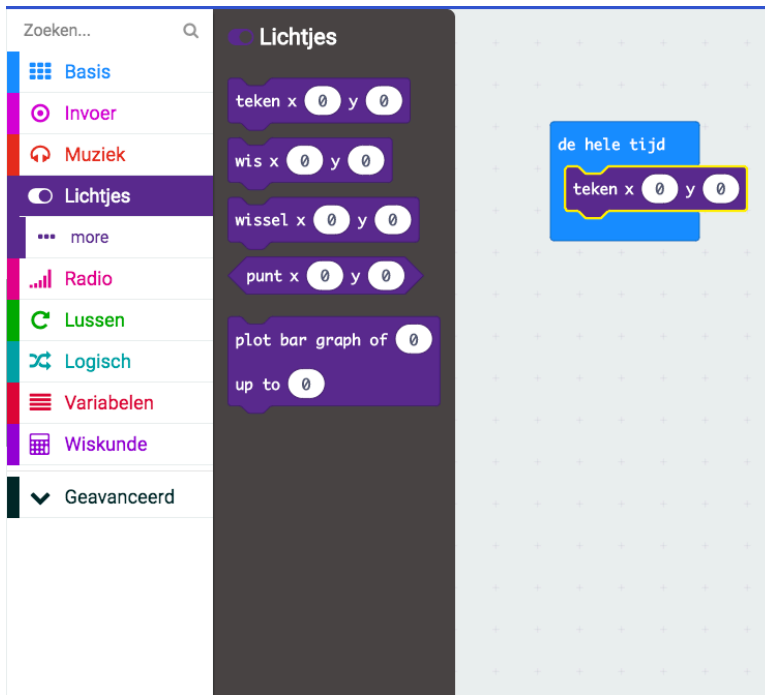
Zoeken...

Basis
Invoer
Muziek
Lichtjes
more
Radio
Lussen
Logisch
Variabelen
Wiskunde
Geavanceerd

Lichtjes

teken x 0 y 0

wis x 0 y 0

wissel x 0 y 0

punt x 0 y 0

plot bar graph of 0
up to 0

de hele tijd
teken x 0 y 0